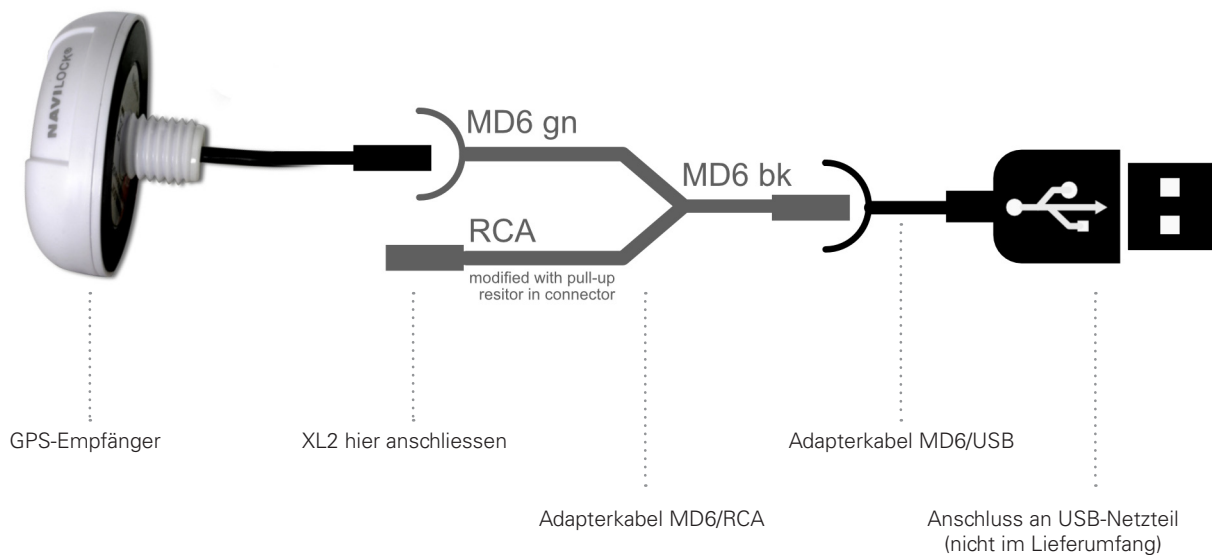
NAVILOCK

MD6 gn

MD6 bk

RCA

modified with pull-up resitor in connector

GPS-Empfänger

XL2 hier anschliessen

Adapterkabel MD6/USB

Adapterkabel MD6/RCA

Anschluss an USB-Netzteil (nicht im Lieferumfang)